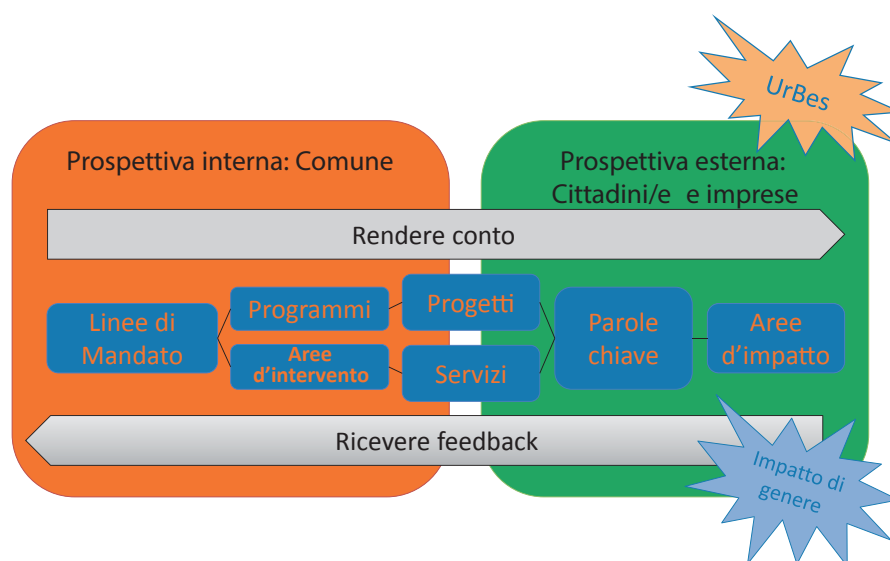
UrBes

Prospettiva interna: Comune

Prospettiva esterna: Cittadini/e e imprese

Rendere conto

Linee di Mandato

Programmi

Aree d'intervento

Progetti

Servizi

Parole chiave

Aree d'impatto

Ricevere feedback

Impatto di genere